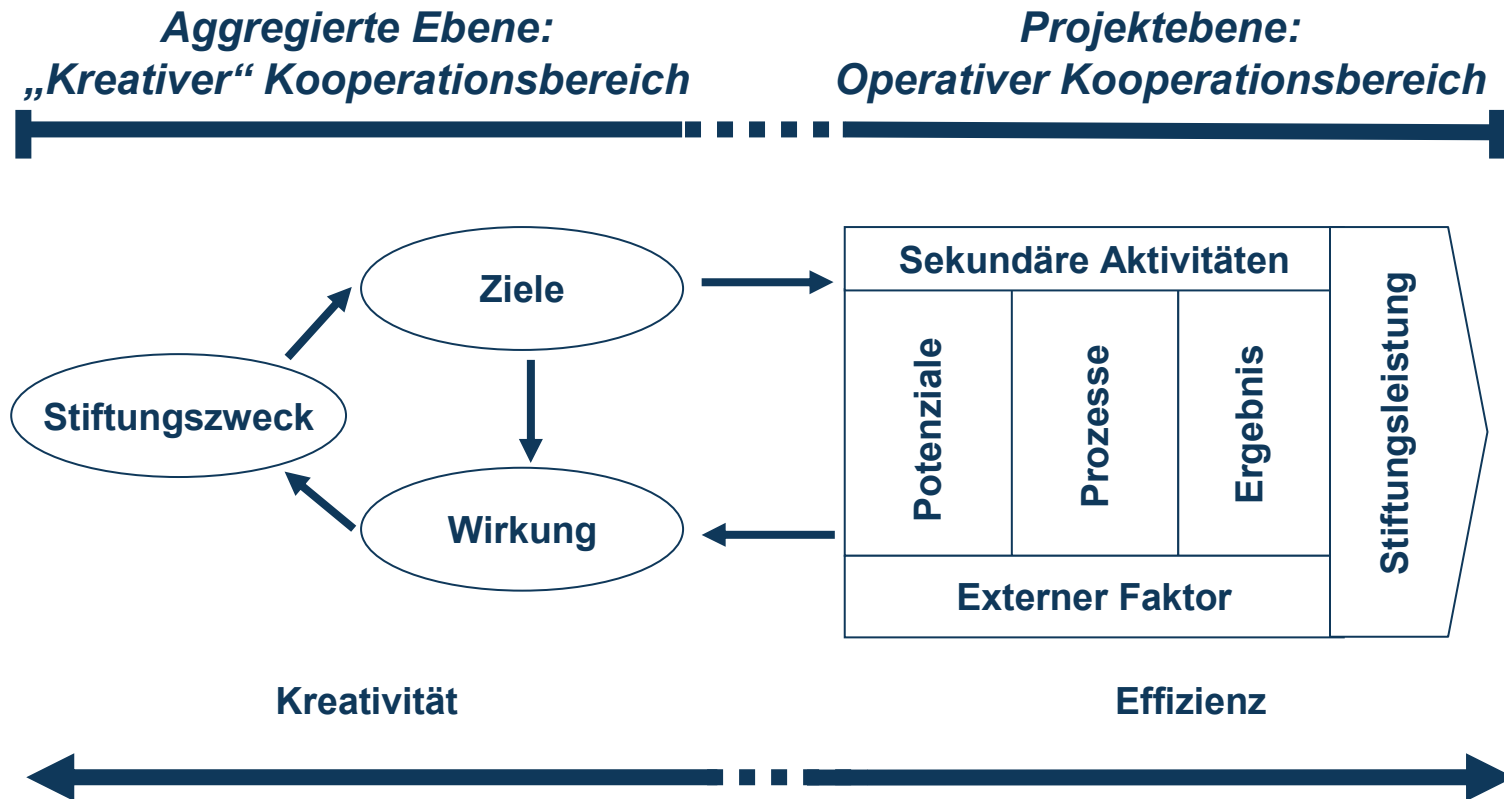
Aggregierte Ebene:
„Kreativer“ Kooperationsbereich

Projektebene:
Operativer Kooperationsbereich

Ziele

Stiftungszweck

Wirkung

Sekundäre Aktivitäten

Potenziale

Prozesse

Ergebnis

Stiftungsleistung

Externer Faktor

Kreativität

Effizienz